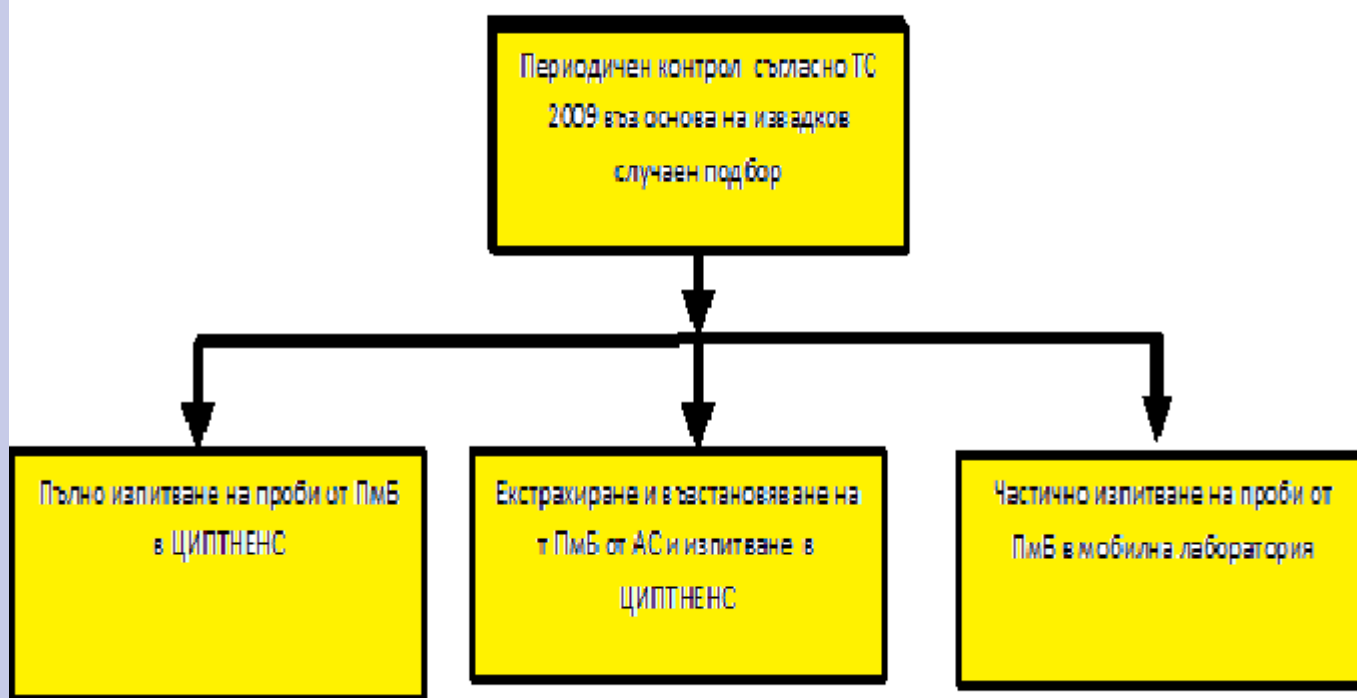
Периодичен контрол съгласно ТС 2009 въз основа на извадков случаен подбор

Пълно изпитване на проби от ПмБ в ЦИПТНЕНС

Екстрахиране и възстановяване на т ПмБ от АС и изпитване в ЦИПТНЕНС

Частично изпитване на проби от ПмБ в мобилна лаборатория